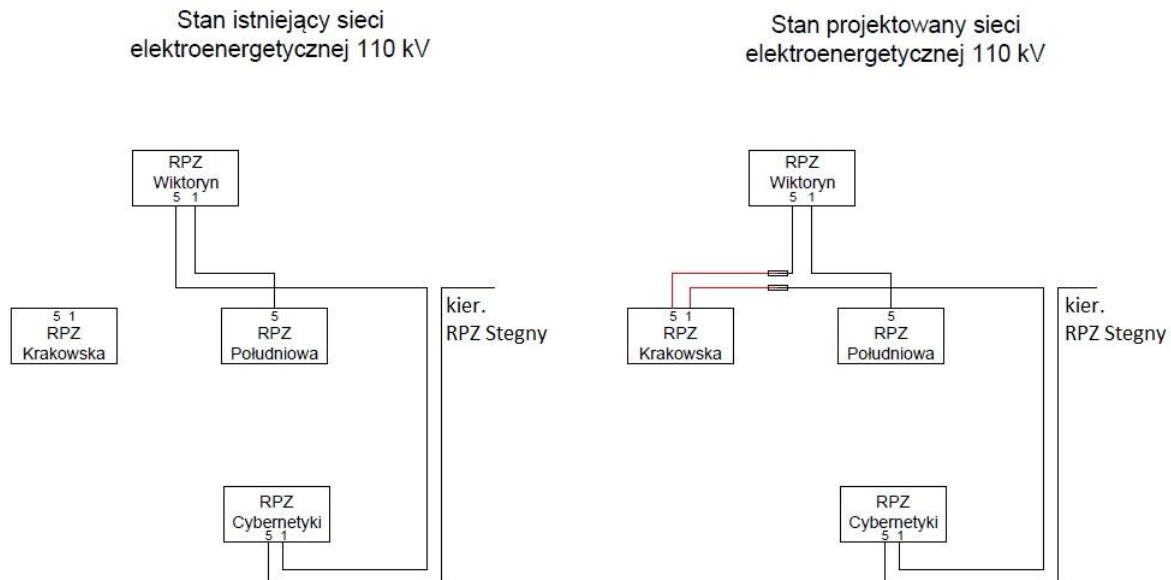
Stan istniejący sieci elektroenergetycznej 110 kV

RPZ Wiktoryn
5 1

5 1
RPZ Krakowska

5
RPZ Południowa

kier. RPZ Stegny

RPZ Cybernetyki
5 1

Stan projektowany sieci elektroenergetycznej 110 kV

RPZ Wiktoryn
5 1

5 1
RPZ Krakowska

5
RPZ Południowa

kier. RPZ Stegny

RPZ Cybernetyki
5 1